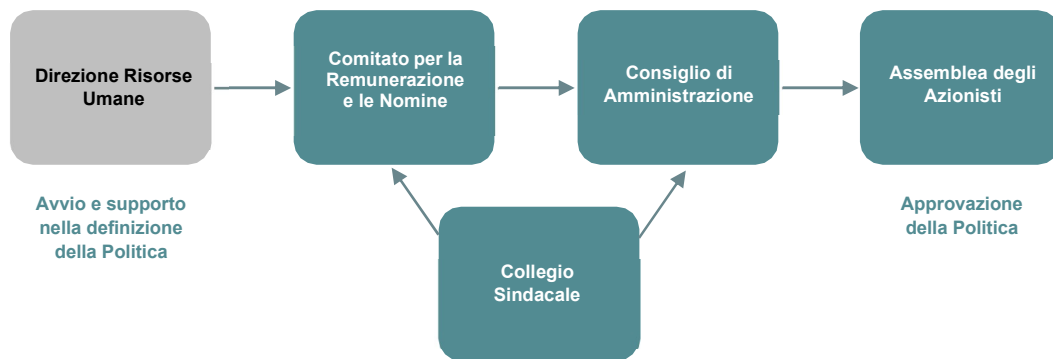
Direzione Risorse Umane

Comitato per la Remunerazione e le Nomine

Consiglio di Amministrazione

Assemblea degli Azionisti

Avvio e supporto nella definizione della Politica

Collegio Sindacale

Approvazione della Politica